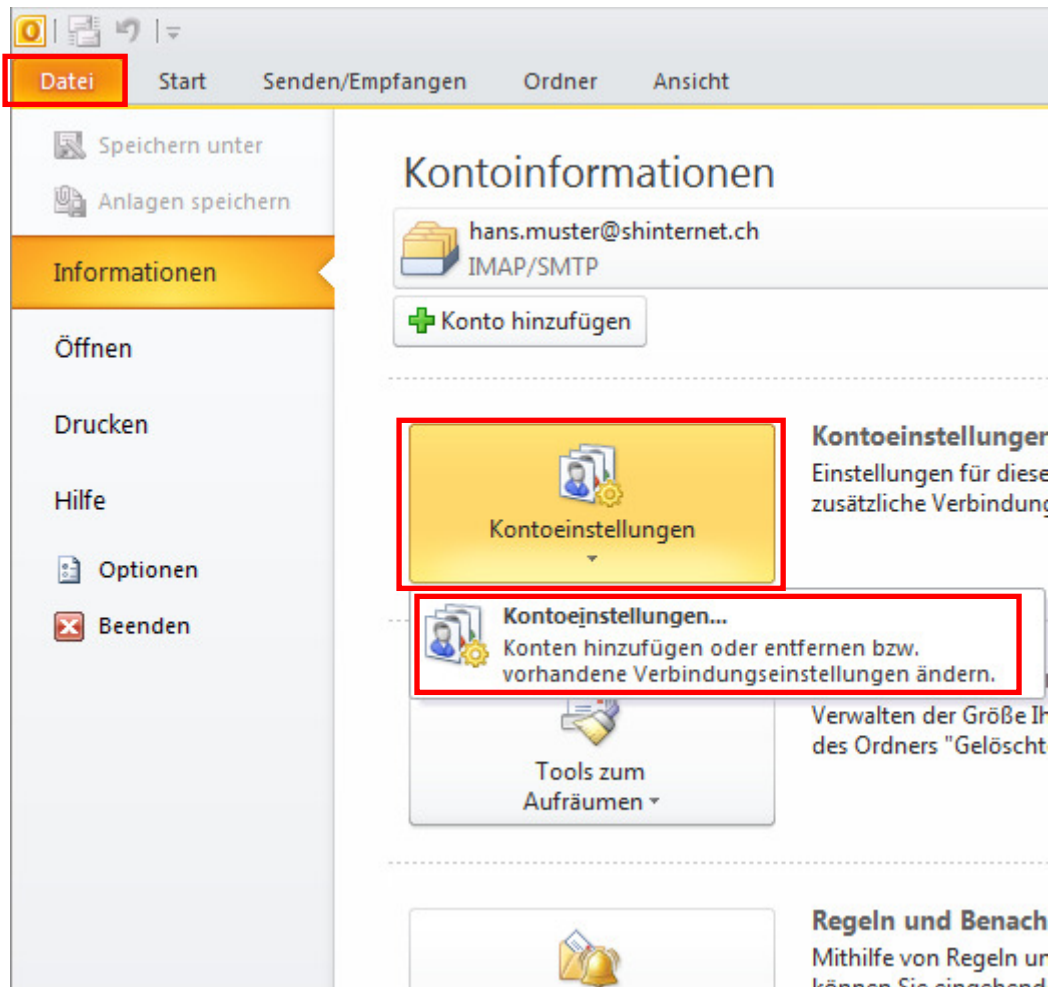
Datei Start Senden/Empfangen Ordner Ansicht

Speichern unter
Anlagen speichern
Informationen
Öffnen
Drucken
Hilfe
Optionen
Beenden

Kontoinformationen

hans.muster@shinternet.ch
IMAP/SMTP

Konto hinzufügen

Kontoeinstellungen

Kontoeinstellunger
Einstellungen für diese
zusätzliche Verbindung

Kontoeinstellungen...
Konten hinzufügen oder entfernen bzw. vorhandene Verbindungseinstellungen ändern.

Verwalten der Größe Ih
des Ordners "Gelöscht

Tools zum Aufräumen

Regeln und Benach
Mithilfe von Regeln un
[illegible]